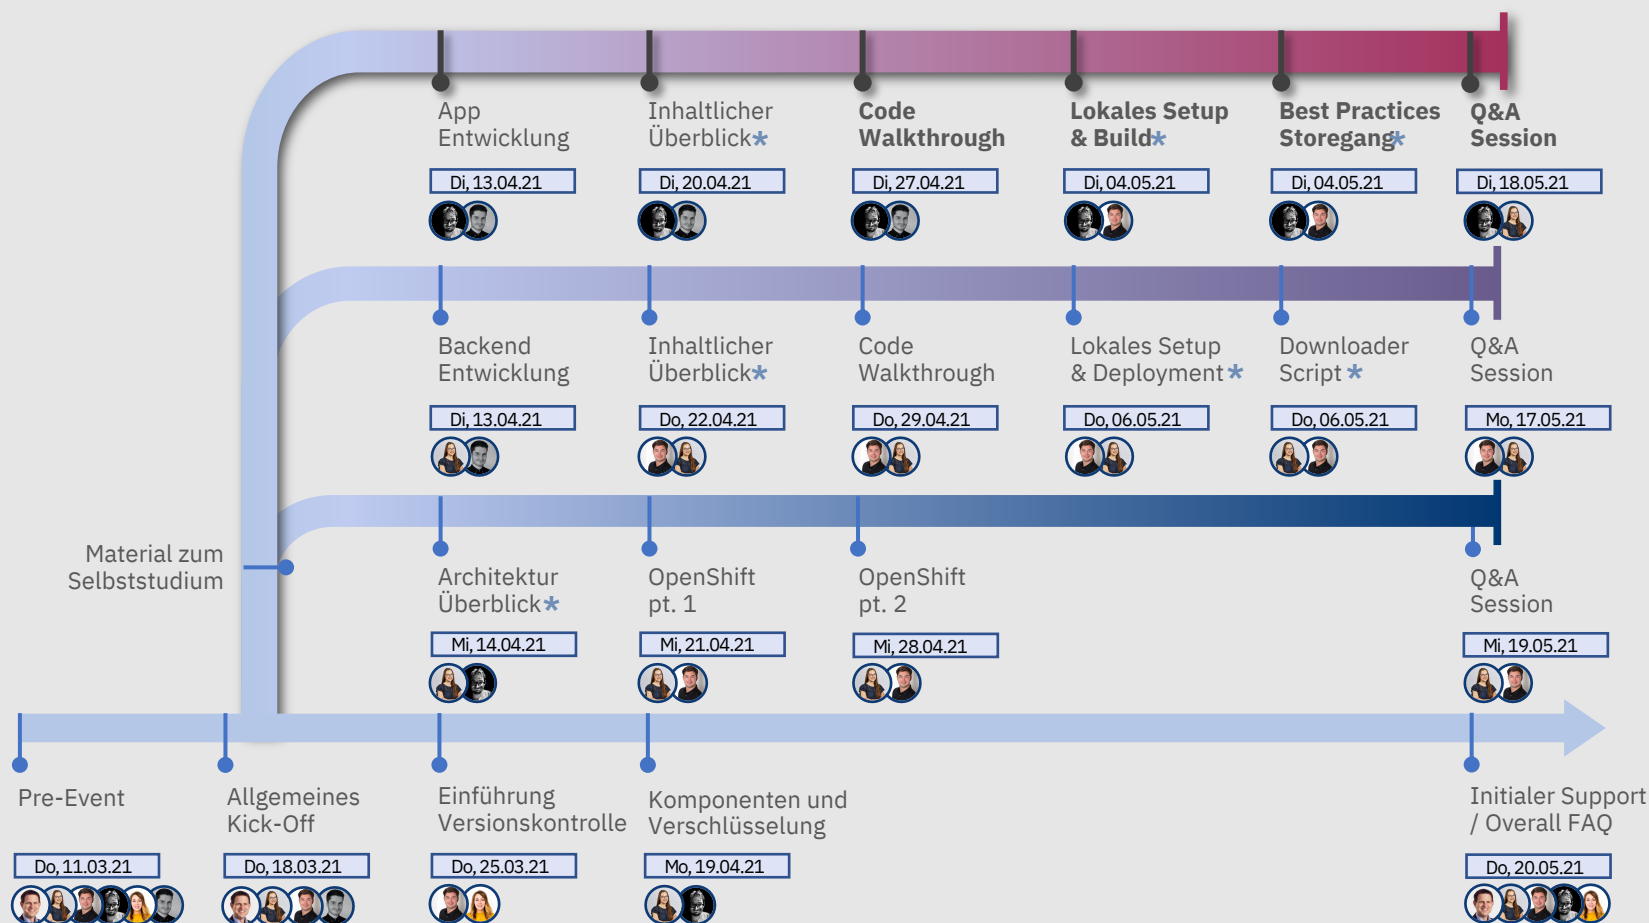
App Entwicklung

Di, 13.04.21

Inhaltlicher Überblick*

Di, 20.04.21

Code Walkthrough

Di, 27.04.21

Lokales Setup & Build*

Di, 04.05.21

Best Practices Storegang*

Di, 04.05.21

Q&A Session

Di, 18.05.21

Backend Entwicklung

Di, 13.04.21

Inhaltlicher Überblick*

Do, 22.04.21

Code Walkthrough

Do, 29.04.21

Lokales Setup & Deployment*

Do, 06.05.21

Downloader Script *

Do, 06.05.21

Q&A Session

Mo, 17.05.21

Material zum Selbststudium

Architektur Überblick*

Mi, 14.04.21

OpenShift pt. 1

Mi, 21.04.21

OpenShift pt. 2

Mi, 28.04.21

Q&A Session

Mi, 19.05.21

Pre-Event

Do, 11.03.21

Allgemeines Kick-Off

Do, 18.03.21

Einführung Versionskontrolle

Do, 25.03.21

Komponenten und Verschlüsselung

Mo, 19.04.21

Initialer Support / Overall FAQ

Do, 20.05.21